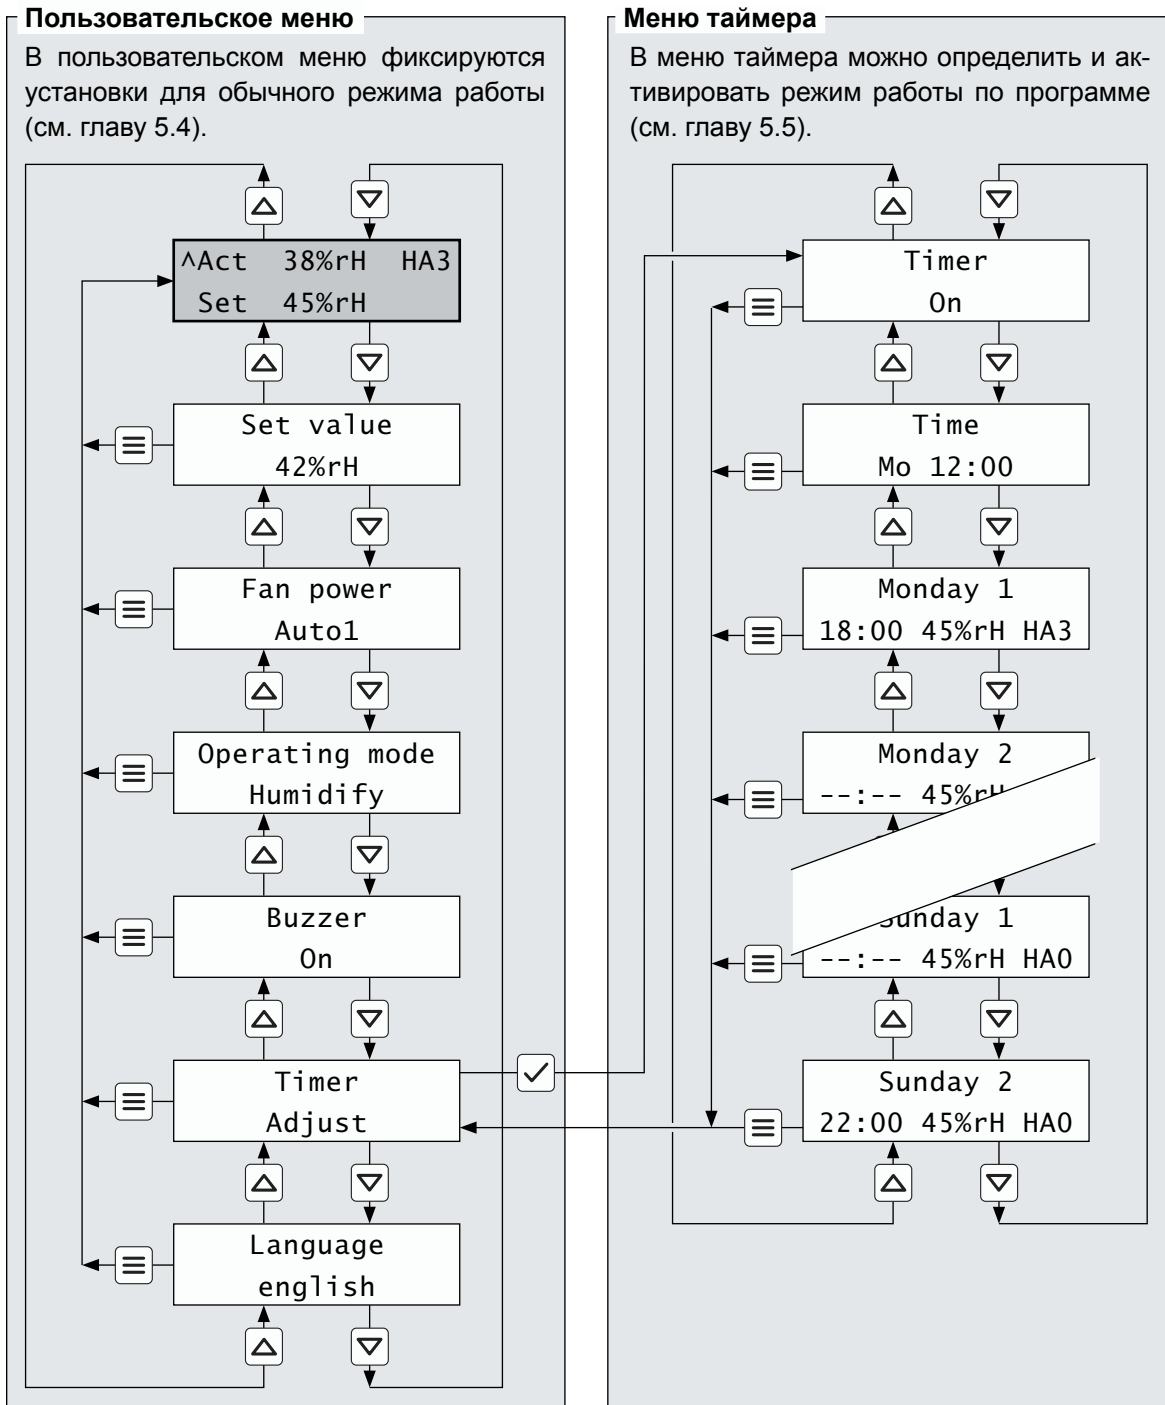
Пользовательское меню

В пользовательском меню фиксируются установки для обычного режима работы (см. главу 5.4).

^Act 38%rH HA3
Set 45%rH

Set value
42%rH

Fan power
Auto1

Operating mode
Humidify

Buzzer
On

Timer
Adjust

Language
english

Меню таймера

В меню таймера можно определить и активировать режим работы по программе (см. главу 5.5).

Timer
On

Time
Mo 12:00

Monday 1
18:00 45%rH HA3

Monday 2
--:-- 45%r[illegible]

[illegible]unday 1
--:-- 45%rH HA0

Sunday 2
22:00 45%rH HA0